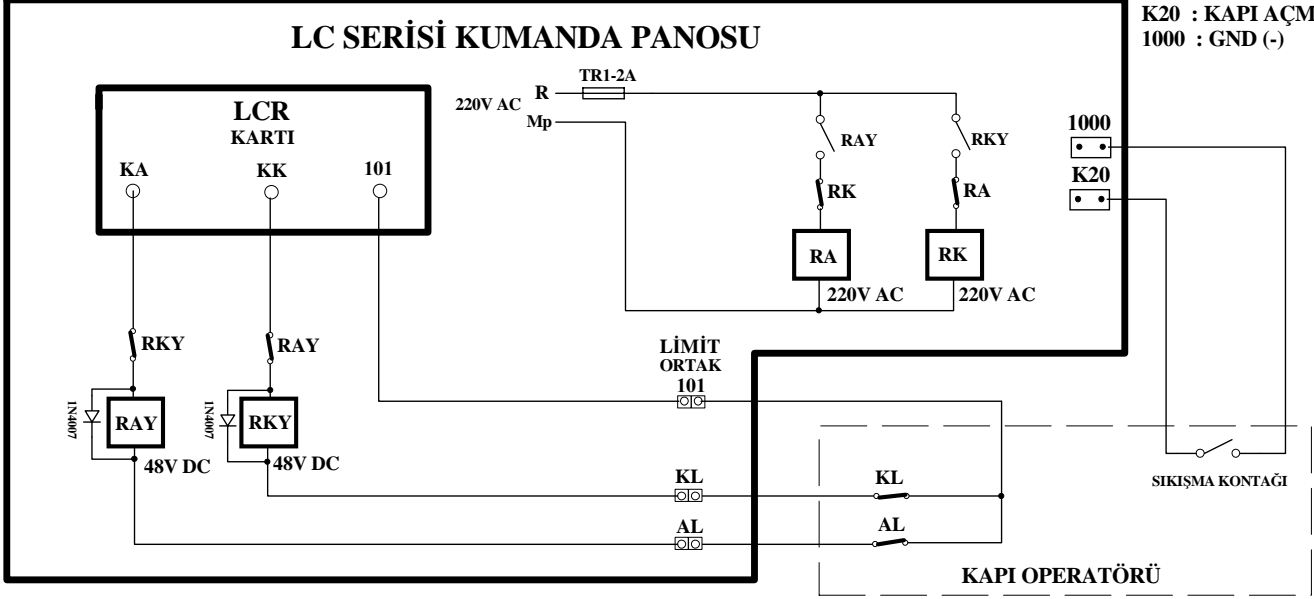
LC SERİSİ KUMANDA PANOSU

K20 : KAPI AÇM
1000 : GND (-)

LCR
KARTI
KA
KK
101

220V AC
R
Mp
TR1-2A
RAY
RKY
RK
RA
RA
RK
220V AC
220V AC

1000
K20

RKY
RAY
1N4007
RAY
1N4007
RKY
48V DC
48V DC

LİMİT
ORTAK
101

KL
KL
AL
AL

SIKIŞMA KONTAĞI

KAPI OPERATÖRÜ